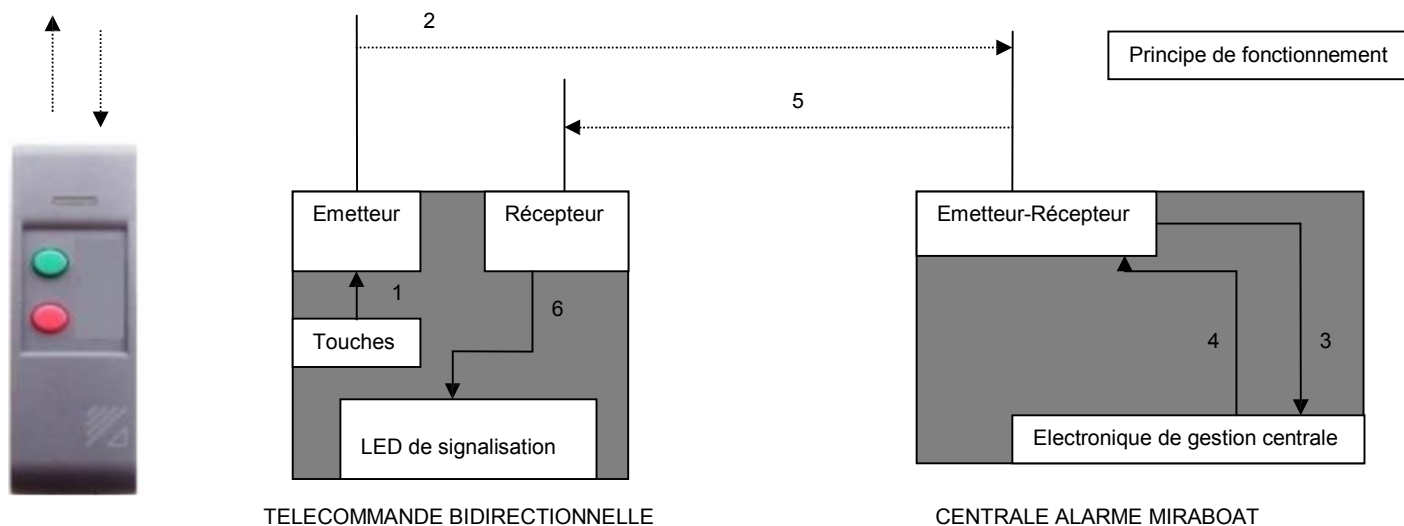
Principe de fonctionnement

2

5

Emetteur

Récepteur

1

6

Touches

LED de signalisation

TELECOMMANDE BIDIRECTIONNELLE

Emetteur-Récepteur

4

3

Electronique de gestion centrale

CENTRALE ALARME MIRABOAT